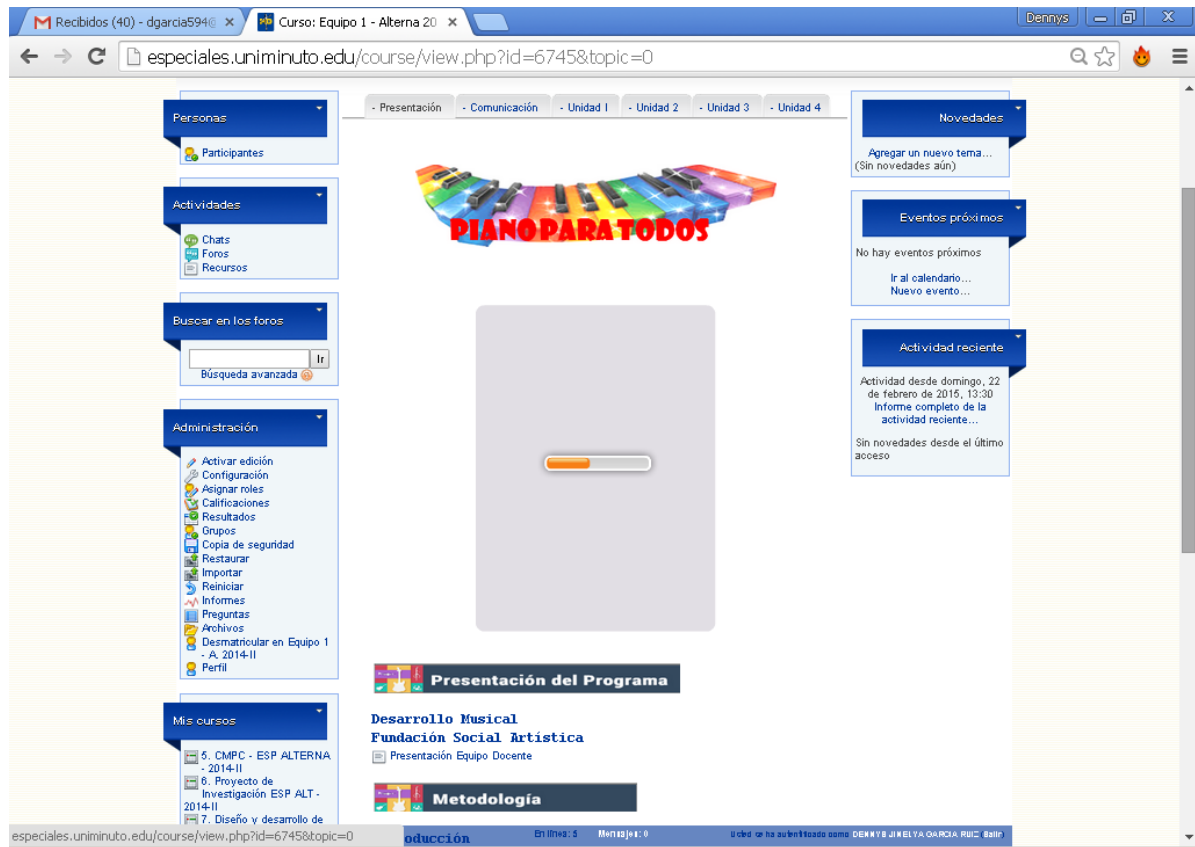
Recibidos (40) - dgarcia594 ×
Curso: Equipo 1 - Alterna 20 ×
Dennys
especiales.uniminuto.edu/course/view.php?id=6745&topic=0

Personas
Participantes

Actividades
Chats
Foros
Recursos

Buscar en los foros
Ir
Búsqueda avanzada

Administración
Activar edición
Configuración
Asignar roles
Calificaciones
Resultados
Grupos
Copia de seguridad
Restaurar
Importar
Reiniciar
Informes
Preguntas
Archivos
Desmatricular en Equipo 1 - A. 2014-II
Perfil

Mis cursos
5. CMPC - ESP ALTERNA - 2014-II
6. Proyecto de Investigación ESP ALT - 2014-II
7. Diseño y desarrollo de

- Presentación | - Comunicación | - Unidad I | - Unidad 2 | - Unidad 3 | - Unidad 4

PIANO PARA TODOS

Presentación del Programa

Desarrollo Musical
Fundación Social Artística
Presentación Equipo Docente

Metodología

oducción
En línea: 5 Mensajes: 0 Usted se ha autentificado como DENNYS JINELYA GARCIA RUIZ (Salir)

Novedades
Agregar un nuevo tema...
(Sin novedades aún)

Eventos próximos
No hay eventos próximos
Ir al calendario...
Nuevo evento...

Actividad reciente
Actividad desde domingo, 22 de febrero de 2015, 13:30
Informe completo de la actividad reciente...
Sin novedades desde el último acceso

especiales.uniminuto.edu/course/view.php?id=6745&topic=0